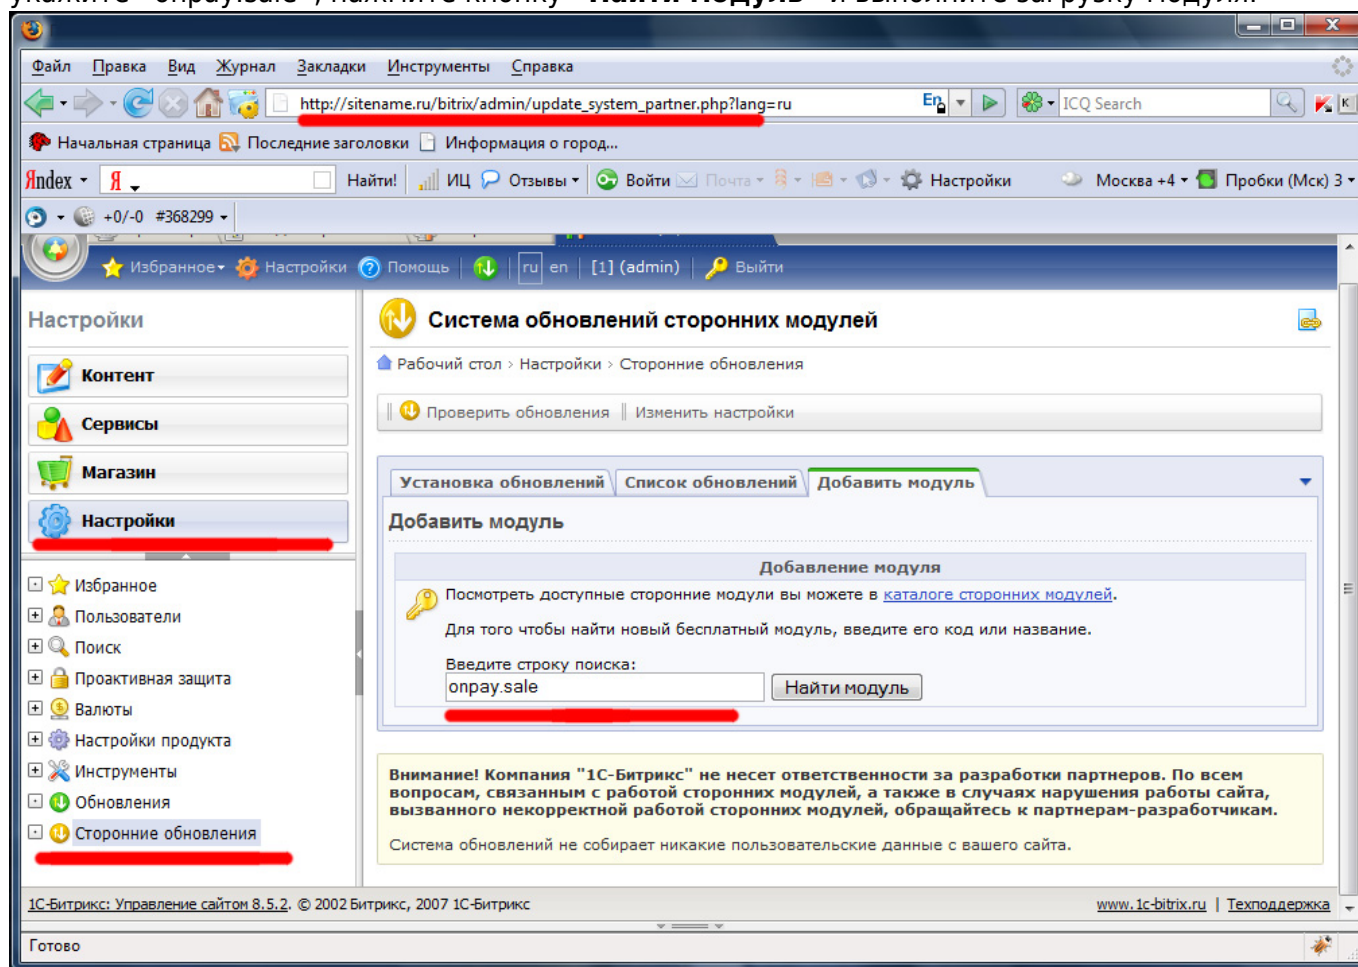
Файл Правка Вид Журнал Закладки Инструменты Справка

http://sitename.ru/bitrix/admin/update_system_partner.php?lang=ru

ICQ Search

Начальная страница Последние заголовки Информация о город...

Яndex Найти! ИЦ Отзывы Войти Почта Настройки Москва +4 Пробки (Мск) 3

+0/-0 #368299

Избранное Настройки Помощь ru en [1] (admin) Выйти

Настройки

Контент

Сервисы

Магазин

Настройки

Избранное
Пользователи
Поиск
Проактивная защита
Валюты
Настройки продукта
Инструменты
Обновления
Сторонние обновления

Система обновлений сторонних модулей

Рабочий стол › Настройки › Сторонние обновления

Проверить обновления | Изменить настройки

Установка обновлений | Список обновлений | Добавить модуль

Добавить модуль

Добавление модуля

Посмотреть доступные сторонние модули вы можете в каталоге сторонних модулей.

Для того чтобы найти новый бесплатный модуль, введите его код или название.

Введите строку поиска:

onpay.sale

Найти модуль

Внимание! Компания "1С-Битрикс" не несет ответственности за разработки партнеров. По всем вопросам, связанным с работой сторонних модулей, а также в случаях нарушения работы сайта, вызванного некорректной работой сторонних модулей, обращайтесь к партнерам-разработчикам.

Система обновлений не собирает никакие пользовательские данные с вашего сайта.

1С-Битрикс: Управление сайтом 8.5.2. © 2002 Битрикс, 2007 1С-Битрикс

www.1c-bitrix.ru | Техподдержка

Готово